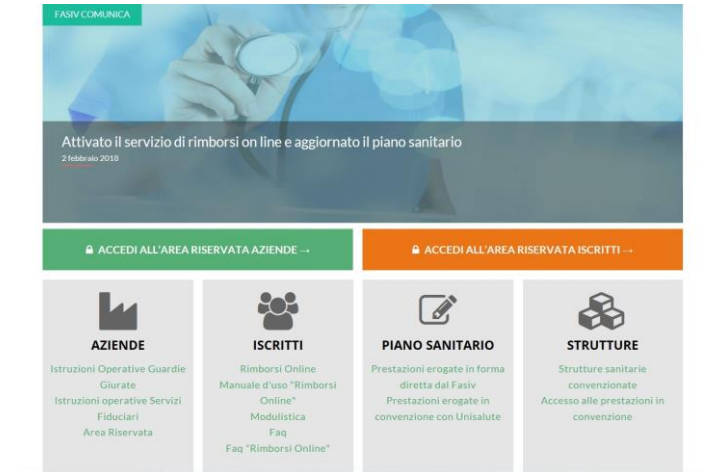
FASIV COMUNICA

Attivato il servizio di rimborsi on line e aggiornato il piano sanitario

2 febbraio 2018

ACCEDI ALL'AREA RISERVATA AZIENDE →

ACCEDI ALL'AREA RISERVATA ISCRITTI →

AZIENDE

Istruzioni Operative Guardie Giurate
Istruzioni operative Servizi Fiduciari
Area Riservata

ISCRITTI

Rimborsi Online
Manuale d'uso "Rimborsi Online"
Modulistica
Faq
Faq "Rimborsi Online"

PIANO SANITARIO

Prestazioni erogate in forma diretta dal Fasiv
Prestazioni erogate in convenzione con Unisalute

STRUTTURE

Strutture sanitarie convenzionate
Accesso alle prestazioni in convenzione